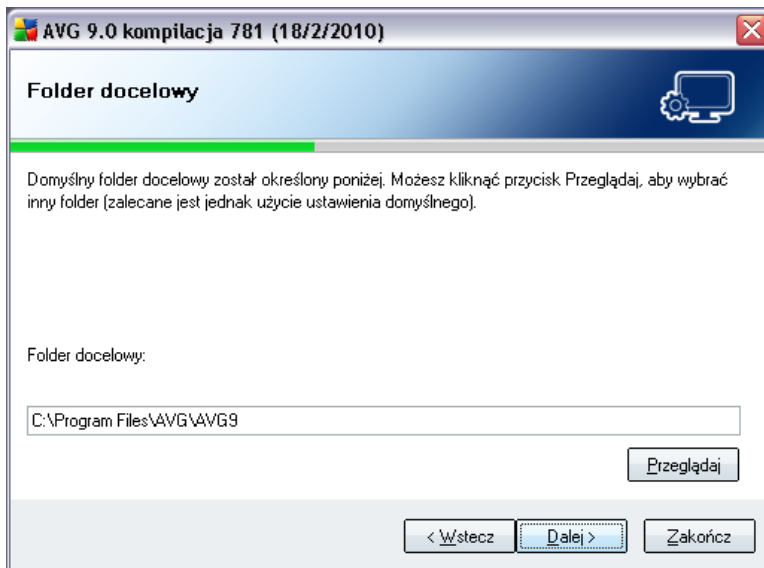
AVG 9.0 kompilacja 781 (18/2/2010)

Folder docelowy

Domyślny folder docelowy został określony poniżej. Możesz kliknąć przycisk Przeglądaj, aby wybrać inny folder (zalecane jest jednak użycie ustawienia domyślnego).

Folder docelowy:

C:\Program Files\AVG\AVG9

Przeglądaj

< Wstecz

Dalej >

Zakończ